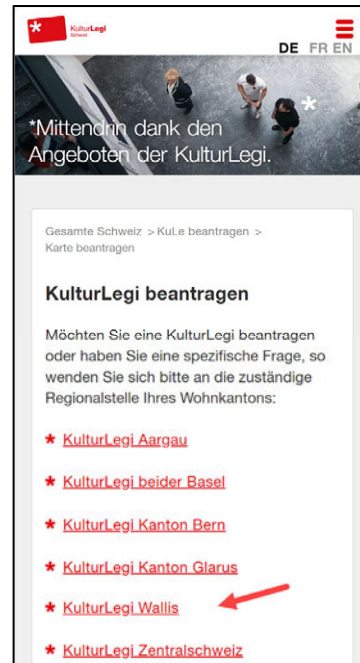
KulturLegi Schweiz

DE FR EN

*Mittendrin dank den Angeboten der KulturLegi.

Gesamte Schweiz > KuLe beantragen > Karte beantragen

KulturLegi beantragen

Möchten Sie eine KulturLegi beantragen oder haben Sie eine spezifische Frage, so wenden Sie sich bitte an die zuständige Regionalstelle Ihres Wohnkantons:

* KulturLegi Aargau

* KulturLegi beider Basel

* KulturLegi Kanton Bern

* KulturLegi Kanton Glarus

* KulturLegi Wallis

* KulturLegi Zentralschweiz